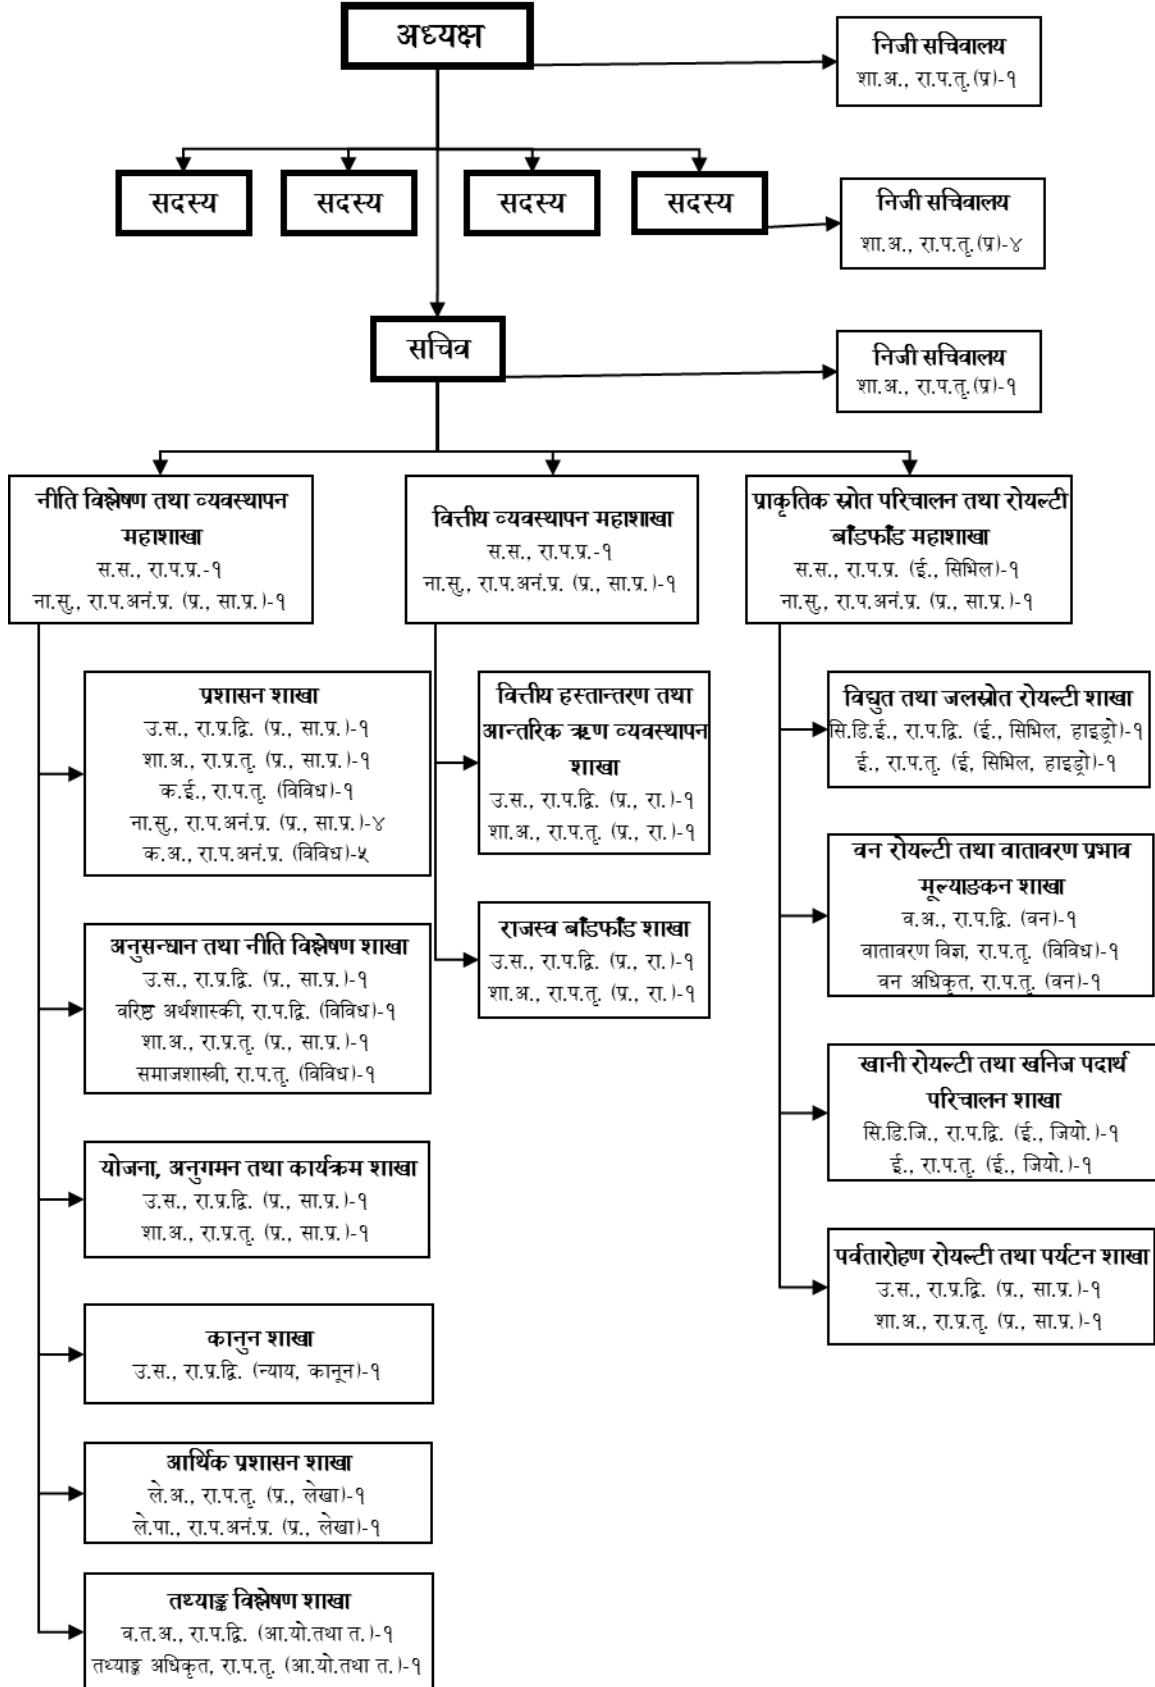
अध्यक्ष

निजी सचिवालय
शा.अ., रा.प.तृ.(प्र)-१

सदस्य

सदस्य

सदस्य

सदस्य

निजी सचिवालय
शा.अ., रा.प.तृ.(प्र)-४

सचिव

निजी सचिवालय
शा.अ., रा.प.तृ.(प्र)-१

नीति विश्लेषण तथा व्यवस्थापन महाशाखा
स.स., रा.प.प्र.-१
ना.सु., रा.प.अनं.प्र. (प्र., सा.प्र.)-१

वित्तीय व्यवस्थापन महाशाखा
स.स., रा.प.प्र.-१
ना.सु., रा.प.अनं.प्र. (प्र., सा.प्र.)-१

प्राकृतिक स्रोत परिचालन तथा रोयल्टी बाँडफाँड महाशाखा
स.स., रा.प.प्र. (ई., सिभिल)-१
ना.सु., रा.प.अनं.प्र. (प्र., सा.प्र.)-१

प्रशासन शाखा
उ.स., रा.प्र.द्वि. (प्र., सा.प्र.)-१
शा.अ., रा.प्र.तृ. (प्र., सा.प्र.)-१
क.ई., रा.प.तृ. (विविध)-१
ना.सु., रा.प.अनं.प्र. (प्र., सा.प्र.)-४
क.अ., रा.प.अनं.प्र. (विविध)-५

अनुसन्धान तथा नीति विश्लेषण शाखा
उ.स., रा.प्र.द्वि. (प्र., सा.प्र.)-१
वरिष्ठ अर्थशास्त्री, रा.प्र.द्वि. (विविध)-१
शा.अ., रा.प्र.तृ. (प्र., सा.प्र.)-१
समाजशास्त्री, रा.प.तृ. (विविध)-१

योजना, अनुगमन तथा कार्यक्रम शाखा
उ.स., रा.प्र.द्वि. (प्र., सा.प्र.)-१
शा.अ., रा.प्र.तृ. (प्र., सा.प्र.)-१

कानुन शाखा
उ.स., रा.प्र.द्वि. (न्याय, कानून)-१

आर्थिक प्रशासन शाखा
ले.अ., रा.प.तृ. (प्र., लेखा)-१
ले.पा., रा.प.अनं.प्र. (प्र., लेखा)-१

तथ्याङ्क विश्लेषण शाखा
व.त.अ., रा.प.द्वि. (आ.यो.तथा त.)-१
तथ्याङ्क अधिकृत, रा.प.तृ. (आ.यो.तथा त.)-१

वित्तीय हस्तान्तरण तथा आन्तरिक ऋण व्यवस्थापन शाखा
उ.स., रा.प.द्वि. (प्र., रा.)-१
शा.अ., रा.प.तृ. (प्र., रा.)-१

राजस्व बाँडफाँड शाखा
उ.स., रा.प.द्वि. (प्र., रा.)-१
शा.अ., रा.प.तृ. (प्र., रा.)-१

विद्युत तथा जलस्रोत रोयल्टी शाखा
सि.डि.ई., रा.प.द्वि. (ई., सिभिल, हाइड्रो)-१
ई., रा.प.तृ. (ई, सिभिल, हाइड्रो)-१

वन रोयल्टी तथा वातावरण प्रभाव मूल्याङ्कन शाखा
व.अ., रा.प.द्वि. (वन)-१
वातावरण विज्ञ, रा.प.तृ. (विविध)-१
वन अधिकृत, रा.प.तृ. (वन)-१

खानी रोयल्टी तथा खनिज पदार्थ परिचालन शाखा
सि.डि.जि., रा.प.द्वि. (ई., जियो.)-१
ई., रा.प.तृ. (ई., जियो.)-१

पर्वतारोहण रोयल्टी तथा पर्यटन शाखा
उ.स., रा.प्र.द्वि. (प्र., सा.प्र.)-१
शा.अ., रा.प्र.तृ. (प्र., सा.प्र.)-१